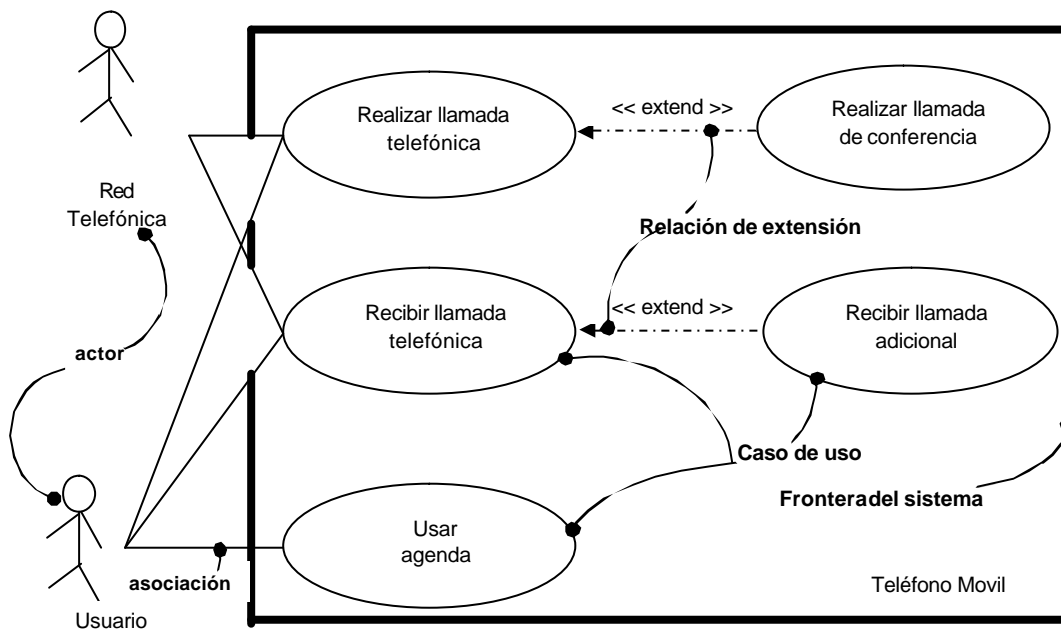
Red Telefónica

Realizar llamada telefónica

<< extend >>

Realizar llamada de conferencia

Relación de extensión

Recibir llamada telefónica

<< extend >>

Recibir llamada adicional

actor

Caso de uso

Fronteradel sistema

Usar agenda

asociación

Teléfono Movil

Usuario